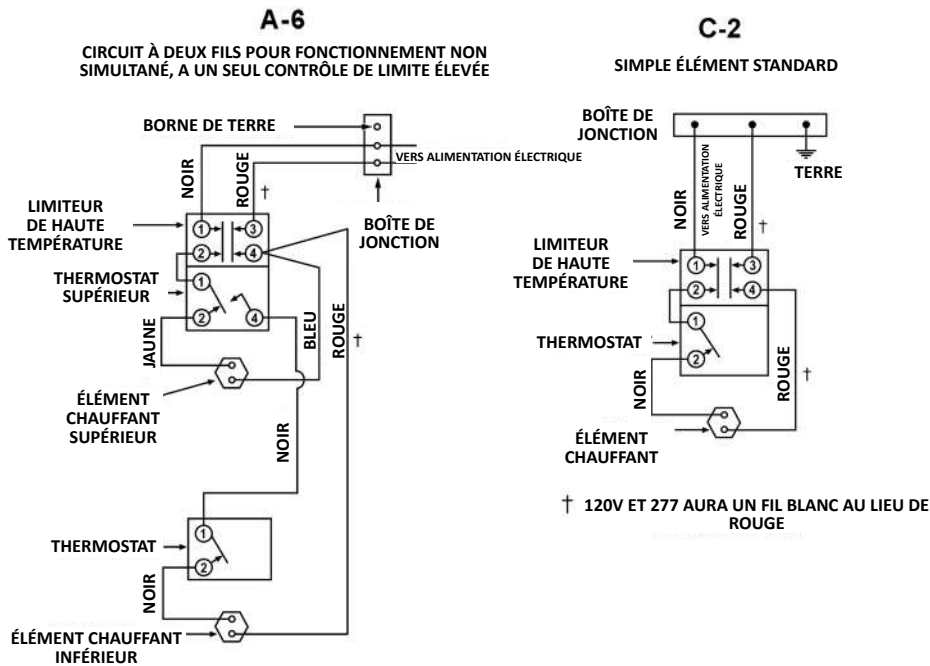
A-6

CIRCUIT À DEUX FILS POUR FONCTIONNEMENT NON SIMULTANÉ, A UN SEUL CONTRÔLE DE LIMITE ÉLEVÉE

BORNE DE TERRE

NOIR

ROUGE

VERS ALIMENTATION ÉLECTRIQUE

†

LIMITEUR DE HAUTE TEMPÉRATURE

1 3

2 4

BOÎTE DE JONCTION

THERMOSTAT SUPÉRIEUR

1

2 4

JAUNE

BLEU

ROUGE

†

ÉLÉMENT CHAUFFANT SUPÉRIEUR

NOIR

THERMOSTAT

1

2

NOIR

ÉLÉMENT CHAUFFANT INFÉRIEUR

C-2

SIMPLE ÉLÉMENT STANDARD

BOÎTE DE JONCTION

TERRE

NOIR

VERS ALIMENTATION ÉLECTRIQUE

ROUGE

†

LIMITEUR DE HAUTE TEMPÉRATURE

1 3

2 4

THERMOSTAT

1

2

NOIR

ROUGE

†

ÉLÉMENT CHAUFFANT

† 120V ET 277 AURA UN FIL BLANC AU LIEU DE ROUGE